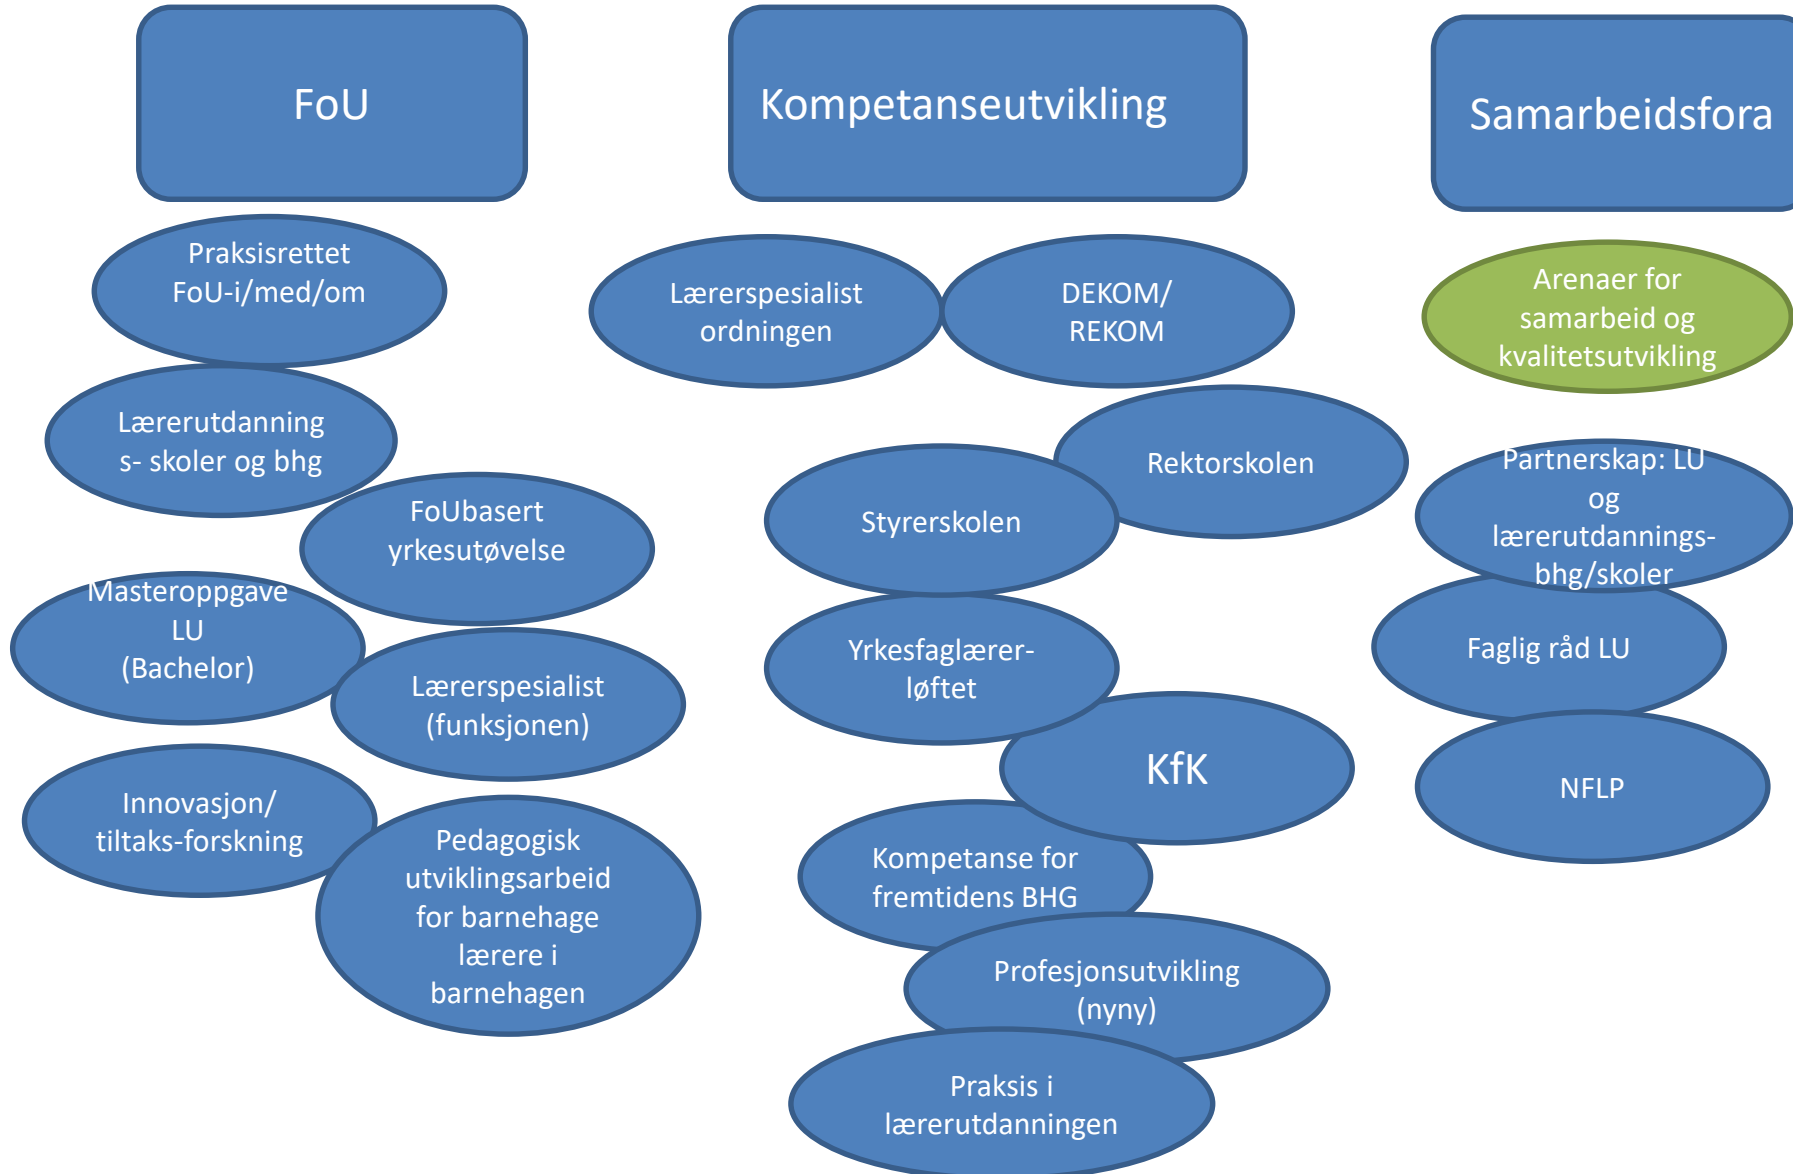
FoU

Praksisrettet FoU-i/med/om

Lærerutdannings- skoler og bhg

FoUbasert yrkesutøvelse

Masteroppgave LU (Bachelor)

Lærerspesialist (funksjonen)

Innovasjon/ tiltaks-forskning

Pedagogisk utviklingsarbeid for barnehage lærere i barnehagen

Kompetanseutvikling

Lærerspesialist ordningen

DEKOM/ REKOM

Rektorskolen

Styrerskolen

Yrkesfaglærer-løftet

KfK

Kompetanse for fremtidens BHG

Profesjonsutvikling (nyny)

Praksis i lærerutdanningen

Samarbeidsfora

Arenaer for samarbeid og kvalitetsutvikling

Partnerskap: LU og lærerutdannings- bhg/skoler

Faglig råd LU

NFLP